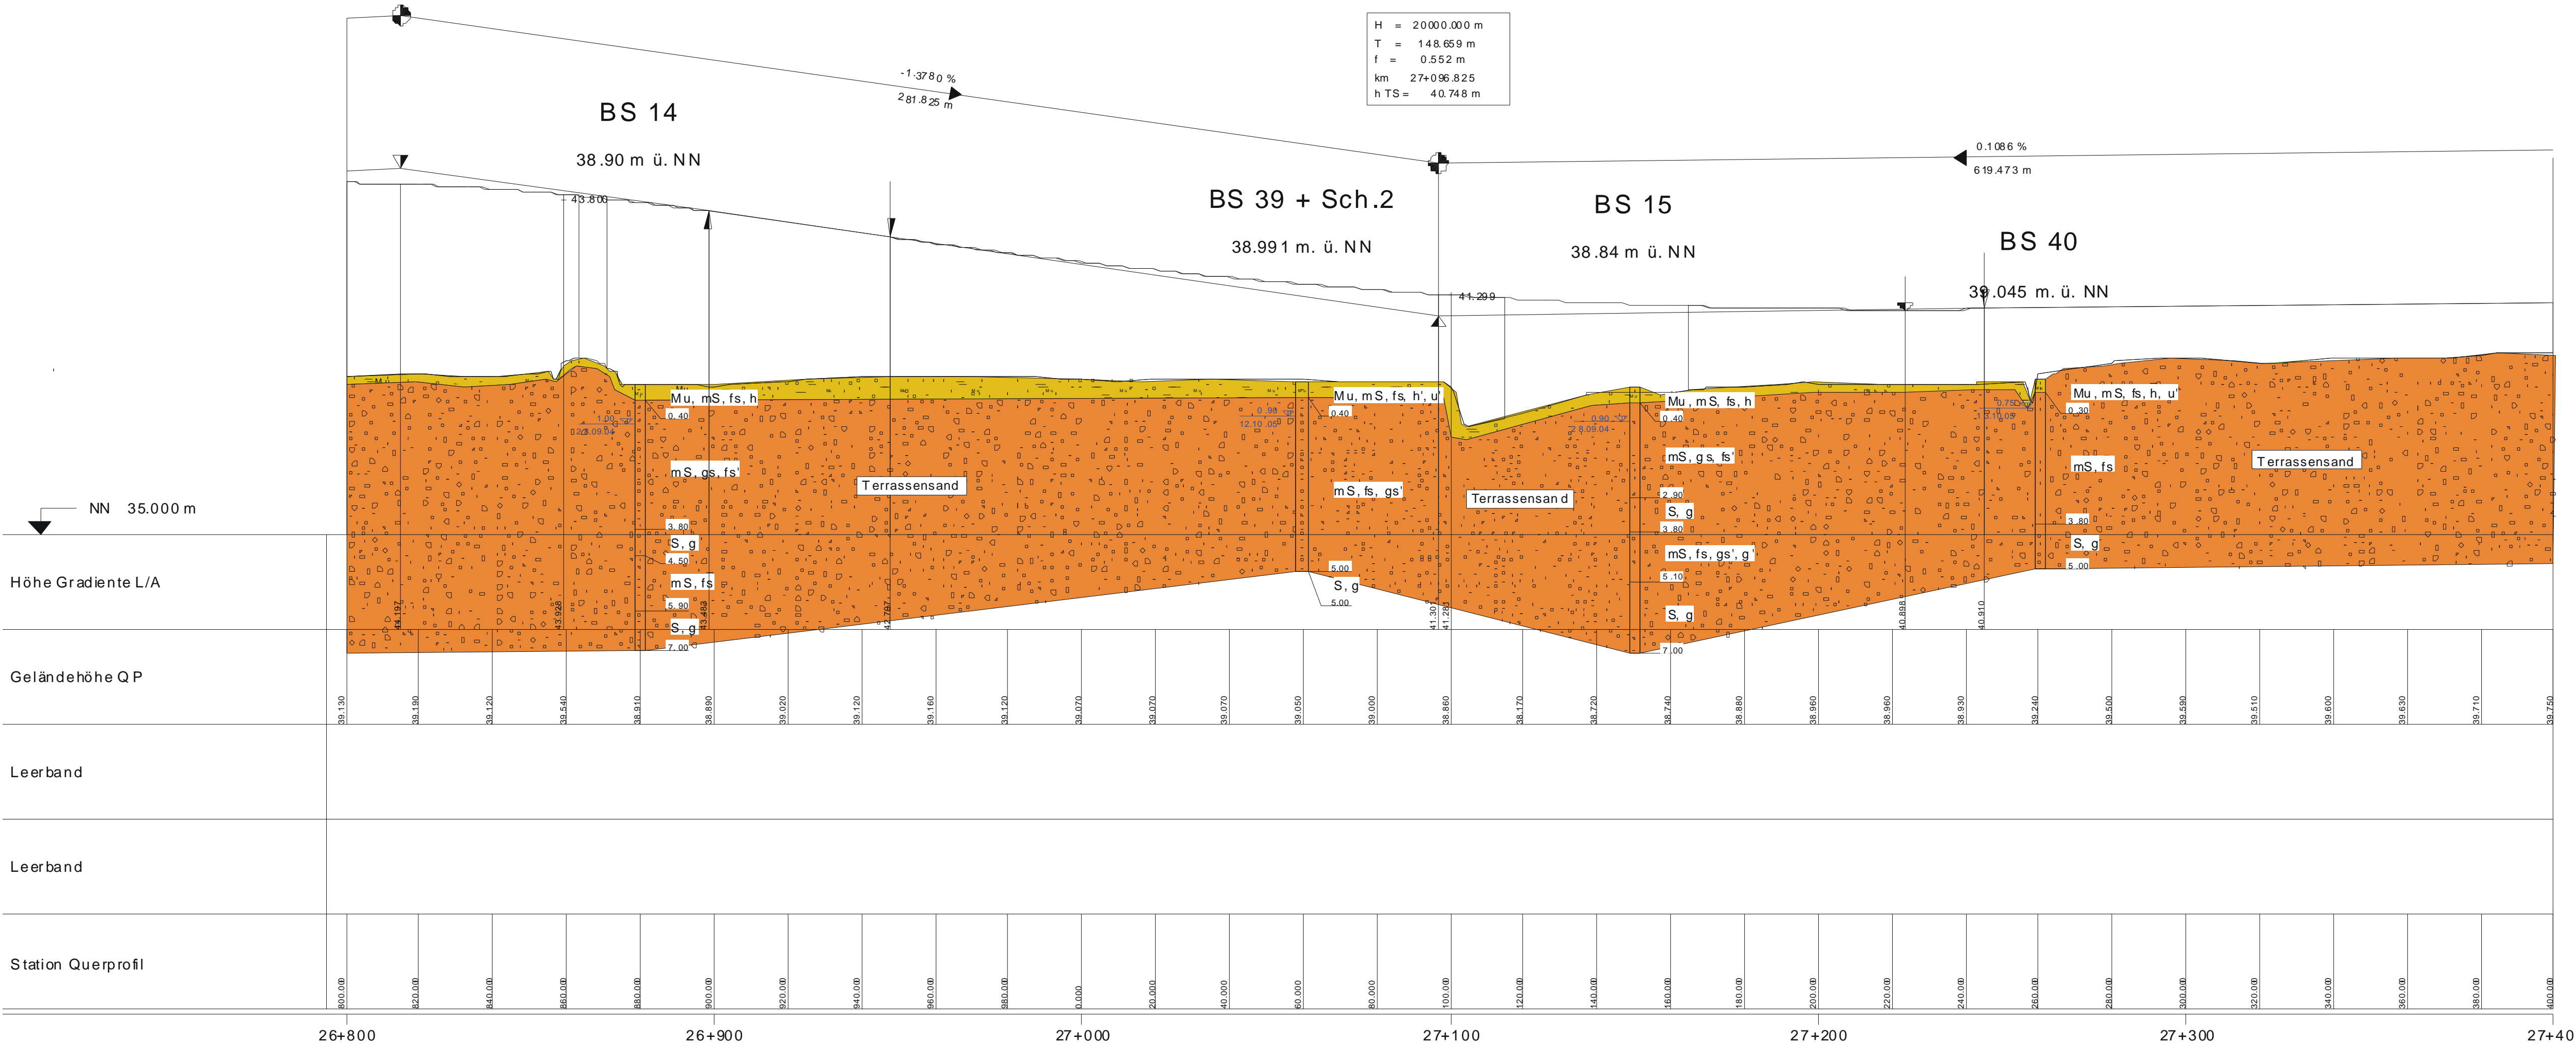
H = 20000.000 m
T = 148.659 m
f = 0.552 m
km 27+096.825
h TS = 40.748 m

-1.3780 %
281.825 m

0.1086 %
619.473 m

BS 14
38.90 m ü. NN

BS 39 + Sch.2
38.991 m. ü. NN

BS 15
38.84 m ü. NN

BS 40
39.045 m. ü. NN

43.800
41.299

Mu, mS, fs, h
0.40
mS, gs, fs'
3.80
S, g
4.50
mS, fs
5.90
S, g
7.00

Terrassensand

Mu, mS, fs, h', u'
0.40
mS, fs, gs'
5.00
S, g
5.00

Terrassensand

Mu, mS, fs, h
0.40
mS, gs, fs'
2.90
S, g
3.80
mS, fs, gs', g'
5.10
S, g
7.00

Mu, mS, fs, h, u'
0.30
mS, fs
3.80
S, g
5.00

Terrassensand

1.00
23.09.04
0.98
12.10.05
0.90
28.09.04
0.75
12.10.05

NN 35.000 m

Höhe Gradiente L/A
41.197
43.926
43.458
42.797
41.307
41.285
40.898
40.910

Geländehöhe QP
39.130 39.190 39.120 39.540 38.810 38.890 39.020 39.120 39.160 39.120 39.070 39.070 39.070 39.050 39.000 38.860 38.170 38.720 38.740 38.880 38.960 38.960 38.930 39.240 39.500 39.590 39.510 39.600 39.630 39.710 39.750

Leerband

Leerband

Station Querprofil
800.000 820.000 840.000 860.000 880.000 900.000 920.000 940.000 960.000 980.000 0.000 20.000 40.000 60.000 80.000 100.000 120.000 140.000 160.000 180.000 200.000 220.000 240.000 260.000 280.000 300.000 320.000 340.000 360.000 380.000 400.000

26+800 26+900 27+000 27+100 27+200 27+300 27+40